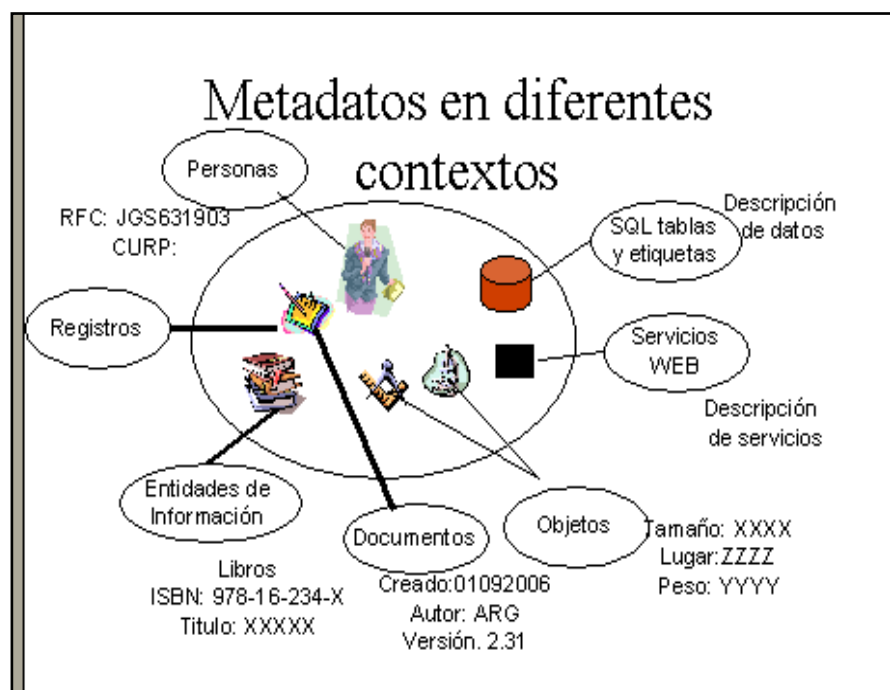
Metadatos en diferentes contextos

Personas

RFC: JGS631903
CURP:

SQL tablas y etiquetas

Descripción de datos

Registros

Servicios WEB

Descripción de servicios

Entidades de Información

Documentos

Objetos

Tamaño: XXXX
Lugar:ZZZZ
Peso: YYYY

Libros
ISBN: 978-16-234-X
Titulo: XXXXX

Creado:01092006
Autor: ARG
Versión. 2.31